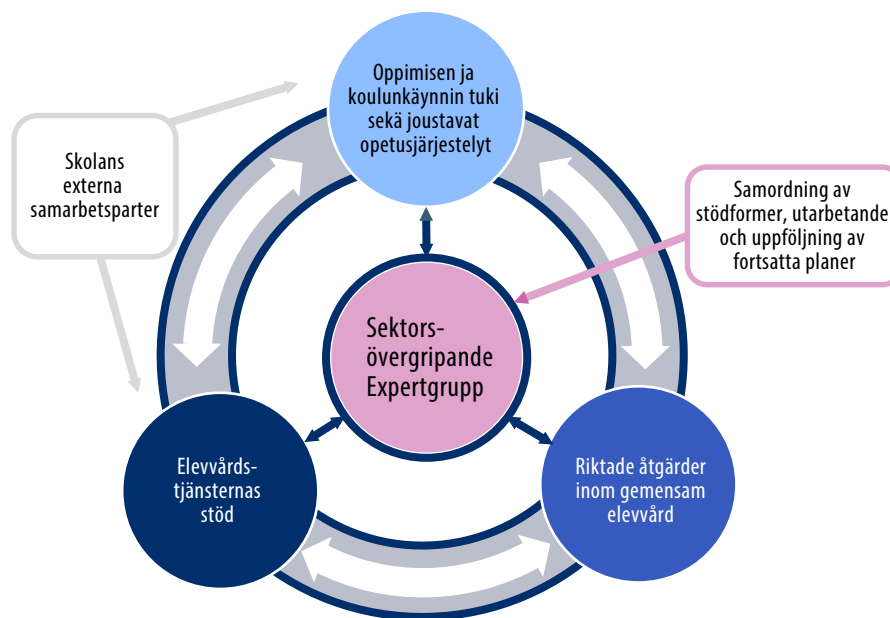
Oppimisen ja koulunkäynnin tuki sekä joustavat opetusjärjestelyt

Skolans externa samarbetsparter

Samordning av stödformer, utarbetande och uppföljning av fortsatta planer

Sektors-övergripande Expertgrupp

Elevvårds-tjänsternas stöd

Riktade åtgärder inom gemensam elevvård